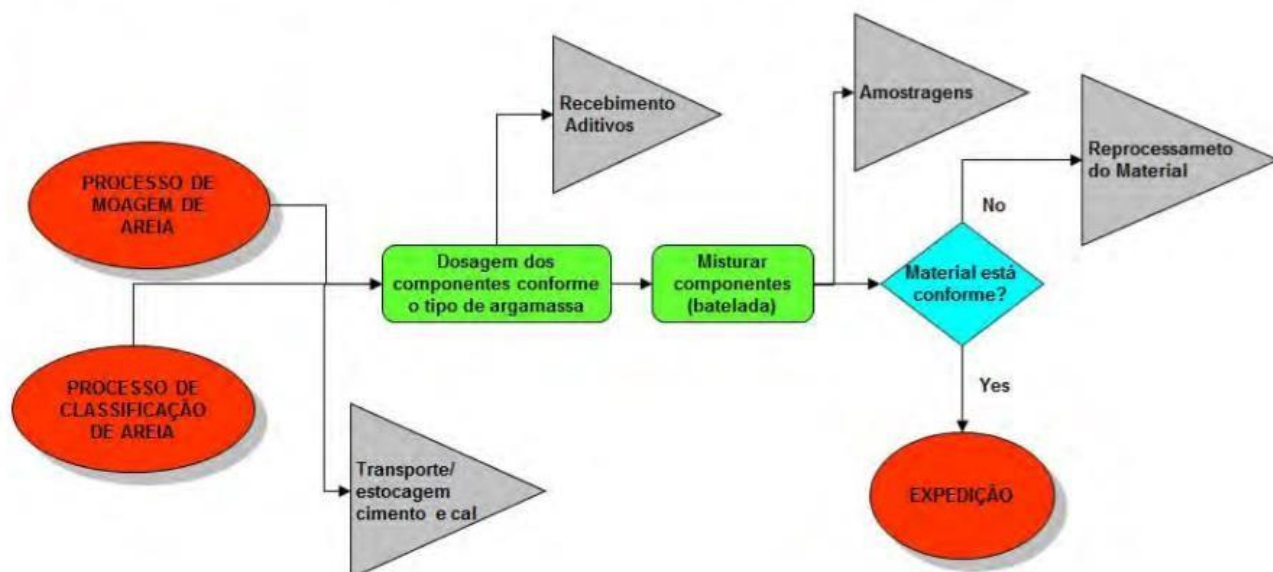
PROCESSO DE MOAGEM DE AREIA

PROCESSO DE CLASSIFICAÇÃO DE AREIA

Recebimento Aditivos

Transporte/ estocagem cimento e cal

Dosagem dos componentes conforme o tipo de argamassa

Misturar componentes (batelada)

Amostragens

Material está conforme?

No

Reprocessameto do Material

Yes

EXPEDIÇÃO